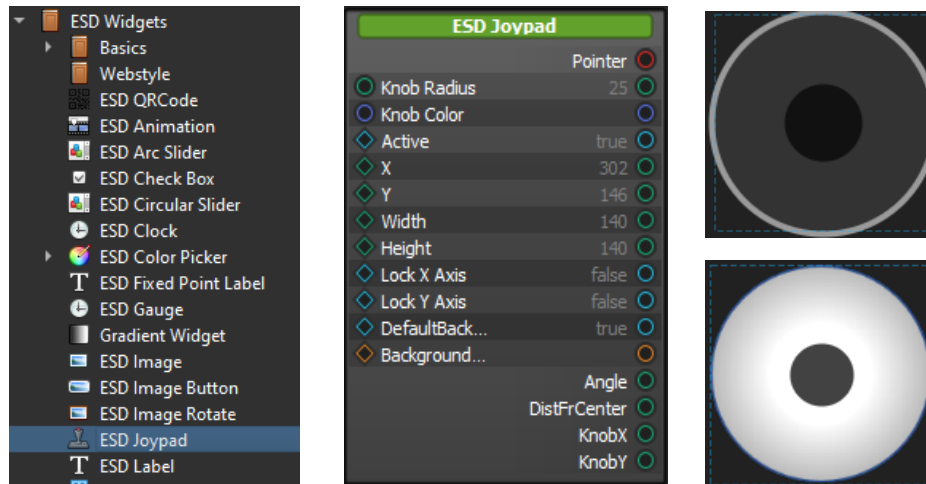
ESD Widgets
Basics
Webstyle
ESD QRCode
ESD Animation
ESD Arc Slider
ESD Check Box
ESD Circular Slider
ESD Clock
ESD Color Picker
ESD Fixed Point Label
ESD Gauge
Gradient Widget
ESD Image
ESD Image Button
ESD Image Rotate
ESD Joypad
ESD Label

ESD Joypad

| | |
|---|---|
| Pointer | |
| Knob Radius | 25 |
| Knob Color | |
| Active | true |
| X | 302 |
| Y | 146 |
| Width | 140 |
| Height | 140 |
| Lock X Axis | false |
| Lock Y Axis | false |
| DefaultBack... | true |
| Background... | |
| Angle | |
| DistFrCenter | |
| KnobX | |
| KnobY | |